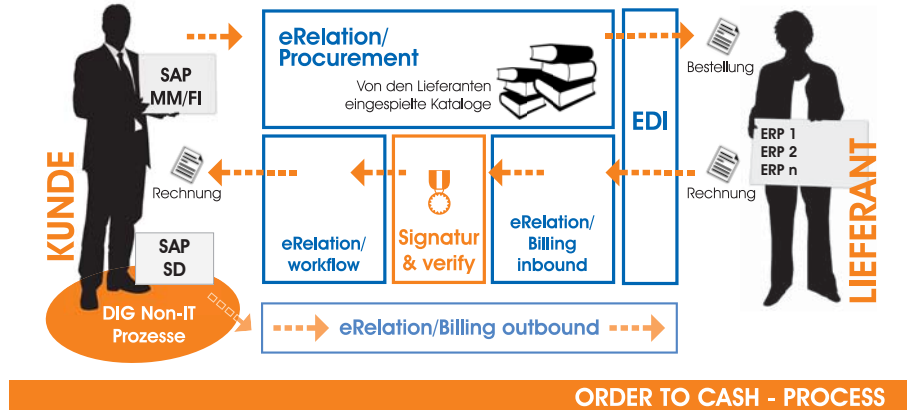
SAP MM/FI

KUNDE

Rechnung

SAP SD

DIG Non-IT Prozesse

eRelation/ Procurement

Von den Lieferanten eingespielte Kataloge

EDI

Bestellung

Rechnung

ERP 1
ERP 2
ERP n

LIEFERANT

eRelation/ workflow

Signatur & verify

eRelation/ Billing inbound

eRelation/Billing outbound

ORDER TO CASH - PROCESS